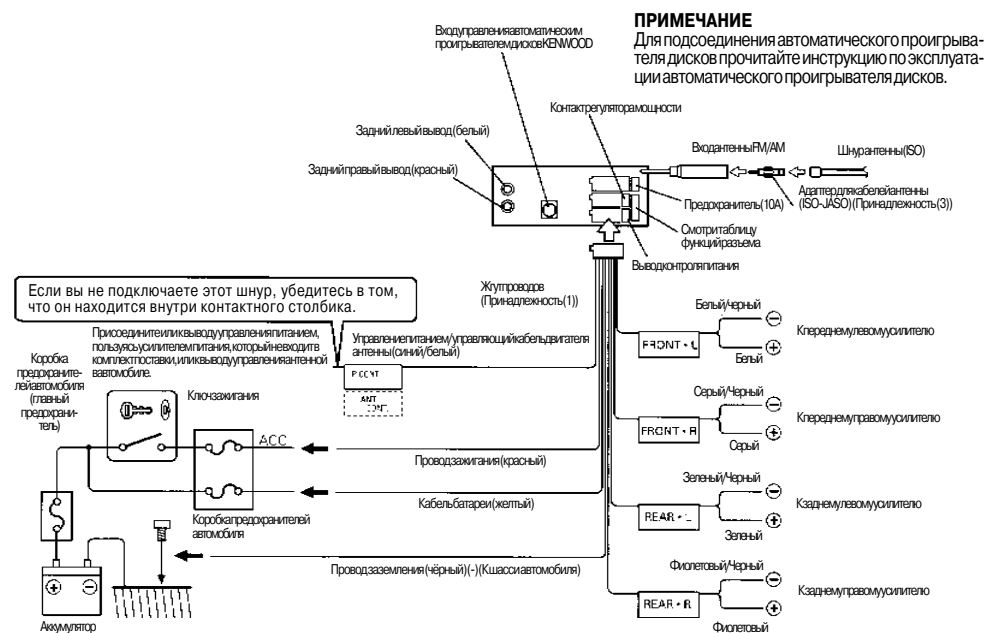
**ПРИМЕЧАНИЕ**
Для подсоединения автоматического проигрывателя дисков прочитайте инструкцию по эксплуатации автоматического проигрывателя дисков.

Вход управления автоматическим проигрывателем дисков KENWOOD

Контакт регулятора мощности

Задний левый вывод (белый)

Задний правый вывод (красный)

Вход антенны FM/AM

Шнур антенны (ISO)

Адаптер для кабелей антенны (ISO-JASO) (Принадлежность (3))

Предохранитель (10A)

Смотри таблицу функций разъема

Вывод контроля питания

Если вы не подключаете этот шнур, убедитесь в том, что он находится внутри контактного столбика.

Жгут проводов (Принадлежность (1))

Присоедините или к выводу управления питанием, пользуясь усилителем питания, который не входит в комплект поставки, или к выводу управления антенной в автомобиле.

Управление питанием/управляющий кабель двигателя антенны (синий/белый)

P.CONT

ANT CONT

Коробка предохранителей автомобиля (главный предохранитель)

Ключ зажигания

ACC

Провод зажигания (красный)

Кабель батареи (желтый)

Коробка предохранителей автомобиля

Провод заземления (чёрный) (-) (К шасси автомобиля)

Аккумулятор

Белый/Черный

FRONT • L

Белый

К переднему левому усилителю

Серый/Черный

FRONT • R

Серый

К переднему правому усилителю

Зеленый/Черный

REAR • L

Зеленый

К заднему левому усилителю

Фиолетовый/Черный

REAR • R

Фиолетовый

К заднему правому усилителю